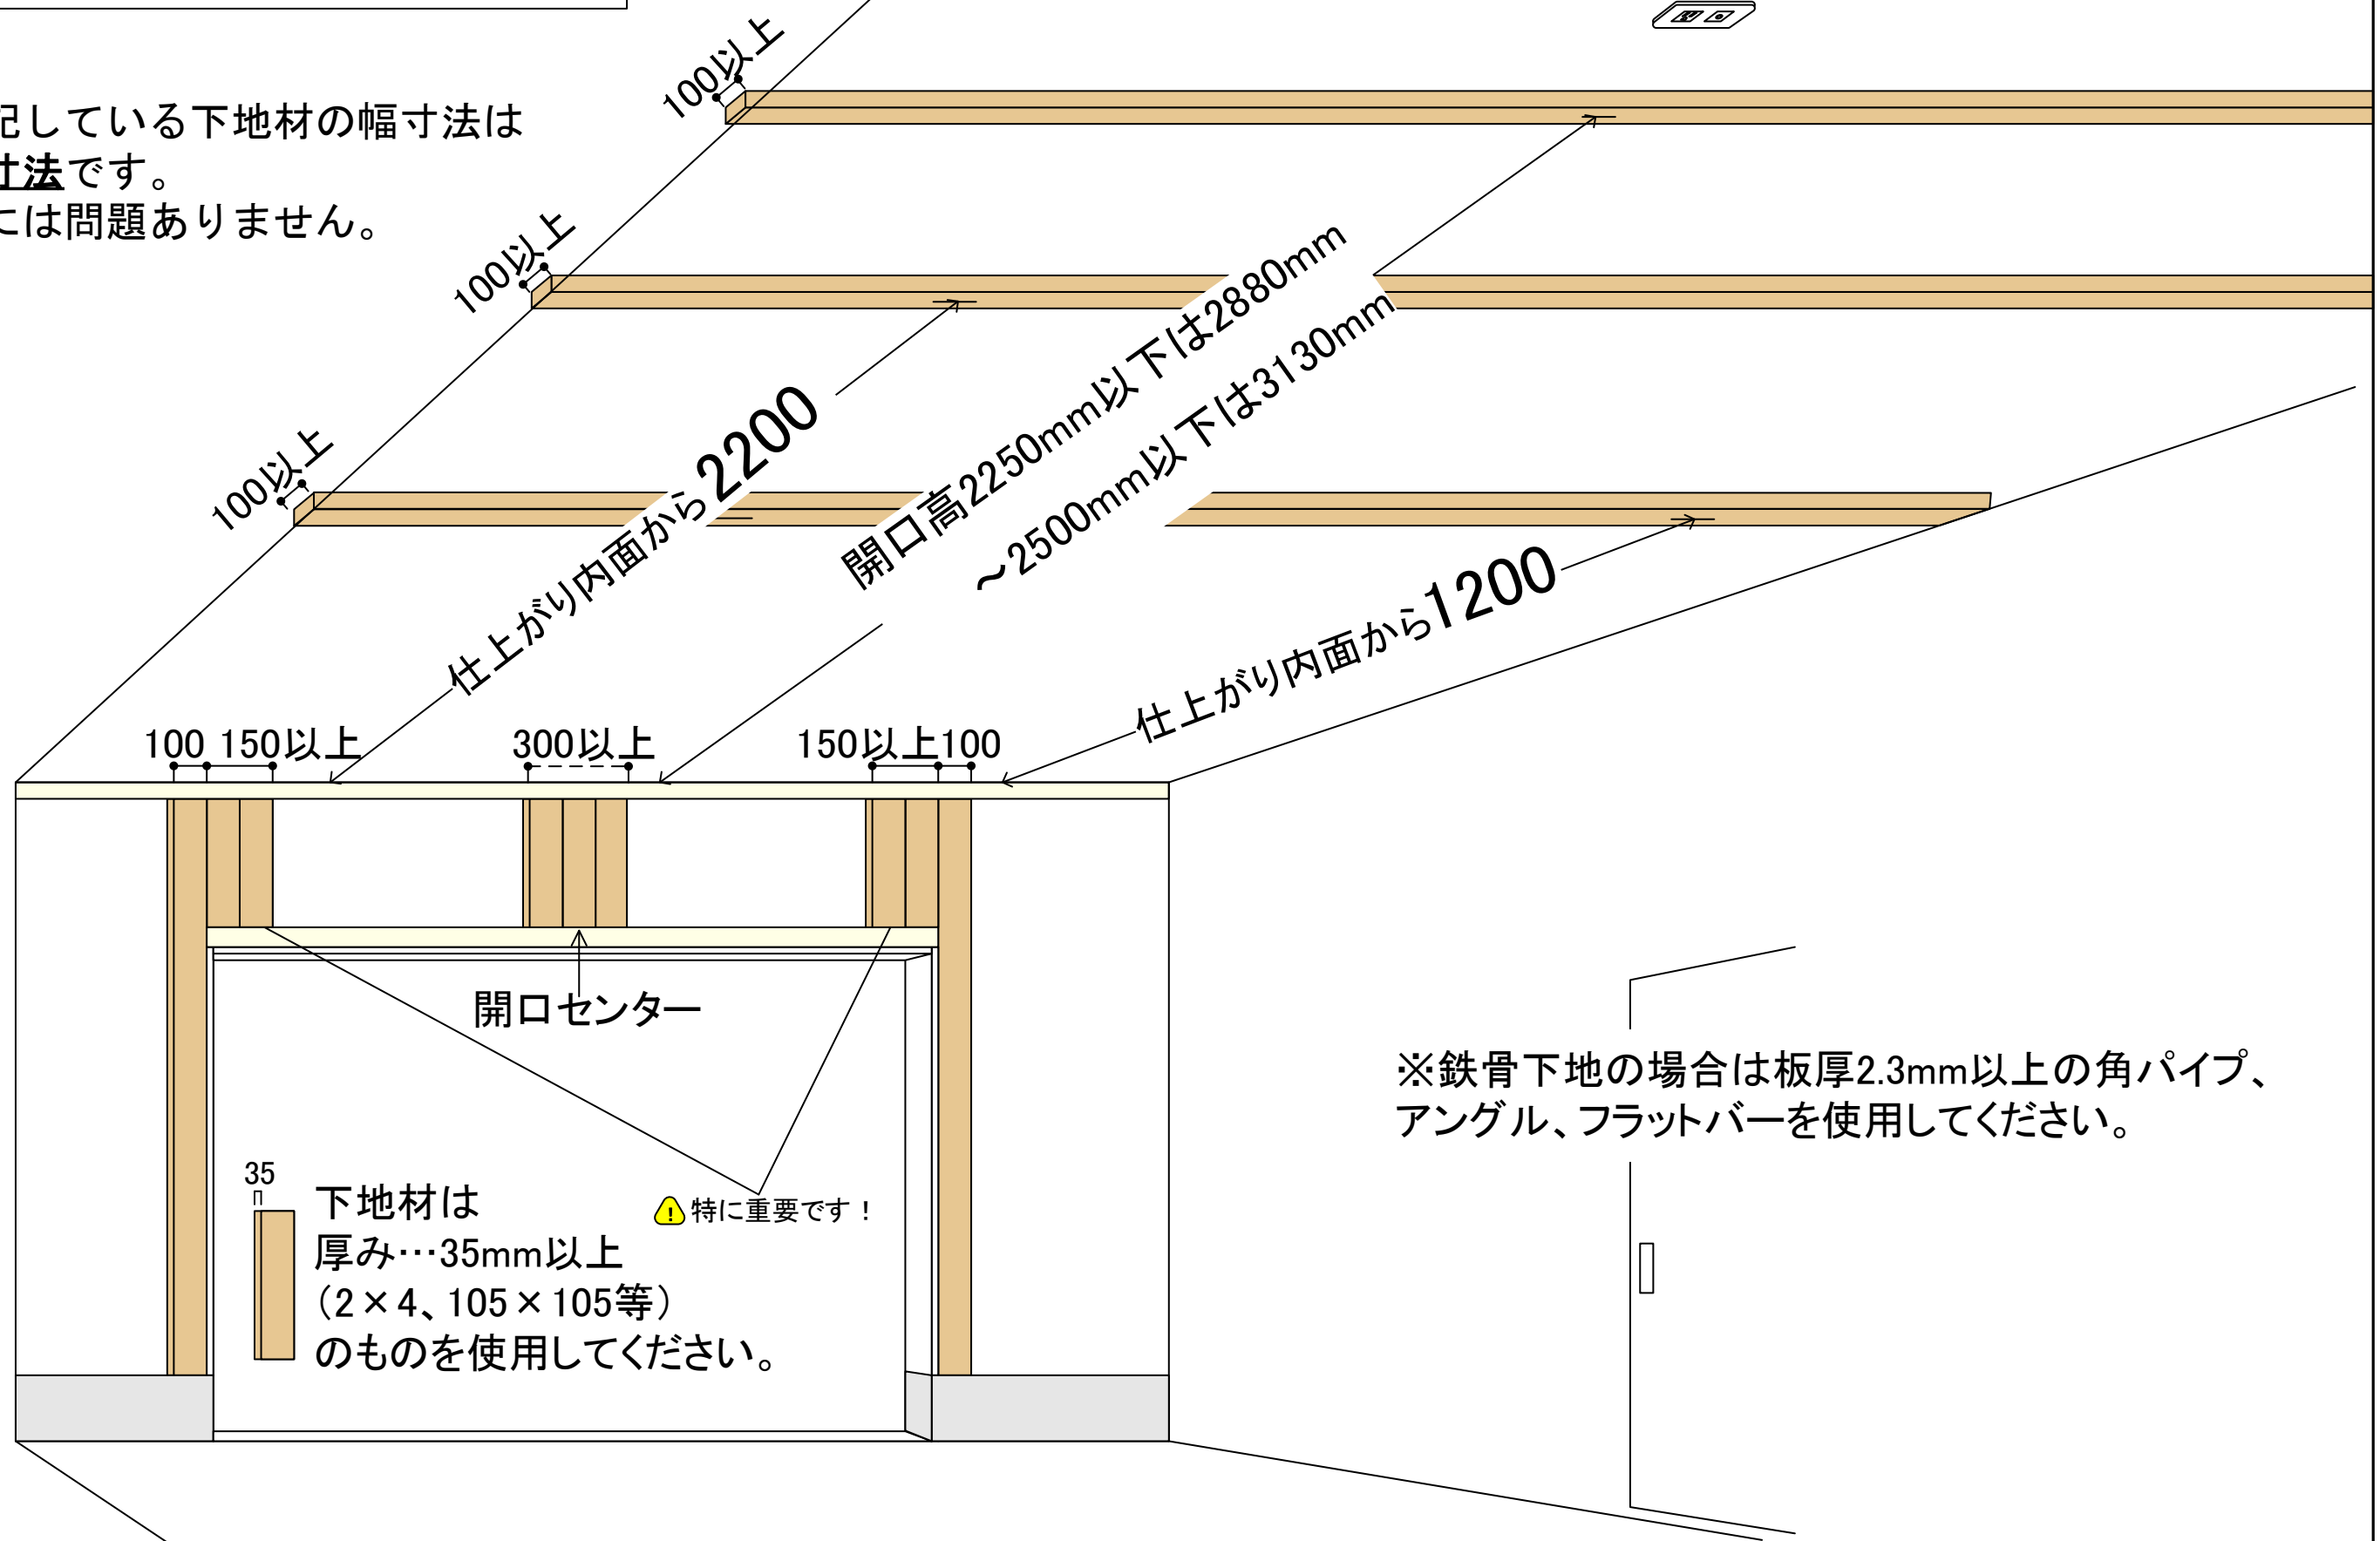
己している下地材の幅寸法は
寸法です。
には問題ありません。

100以上

100以上

100以上

仕上がり内面から2200

開口高2250mm以下は2880mm
~2500mm以下は3130mm

仕上がり内面から1200

100 150以上

300以上

150以上100

開口センター

35

下地材は
厚み…35mm以上
(2×4、105×105等)
のものを使用してください。

特に重要です！

※鉄骨下地の場合は板厚2.3mm以上の角パイプ、アングル、フラットバーを使用してください。